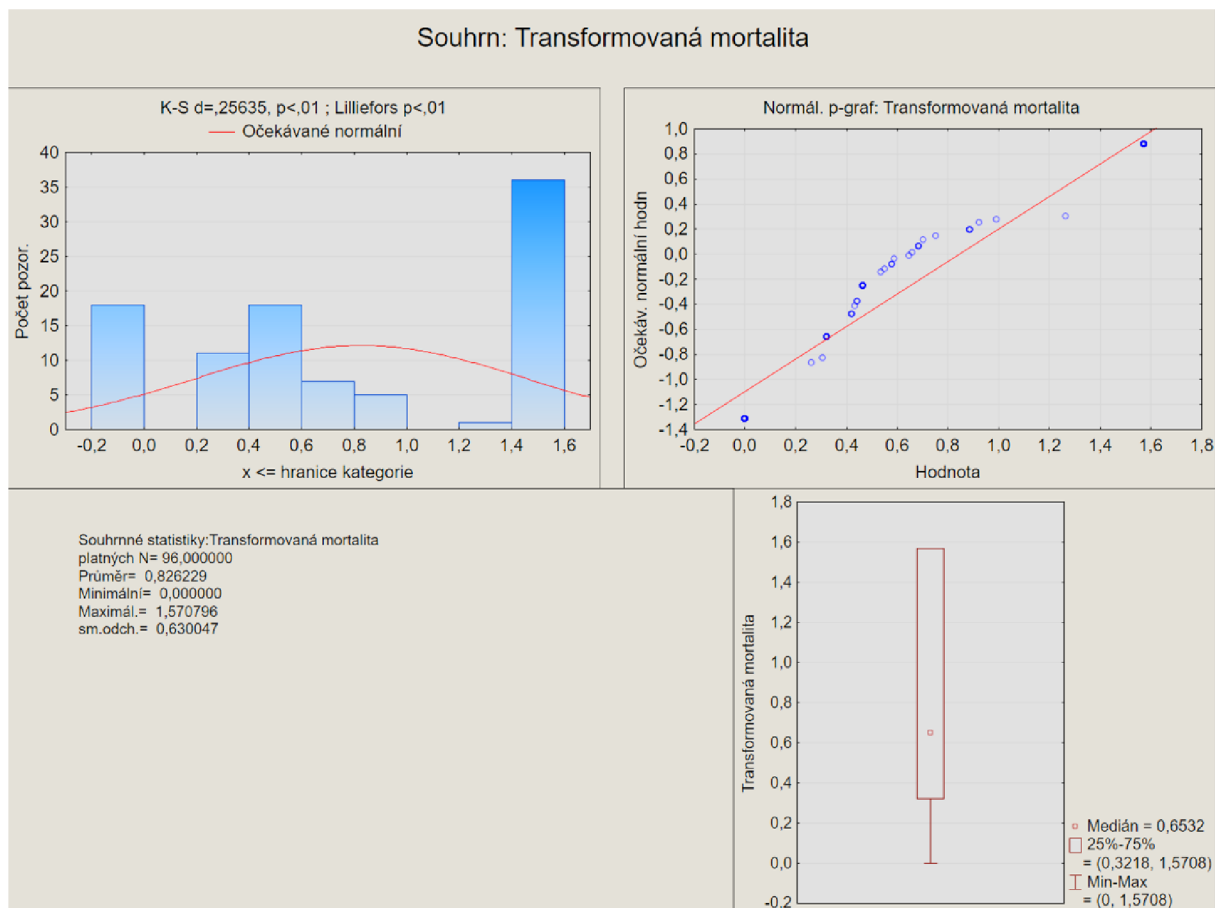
Souhrn: Transformovaná mortalita

K-S d=,25635, p<,01 ; Lilliefors p<,01
Očekávané normální

40
35
30
25
20
15
10
5
0

Počet pozor.

-0,2 0,0 0,2 0,4 0,6 0,8 1,0 1,2 1,4 1,6

x <= hranice kategorie

Normál. p-graf: Transformovaná mortalita

1,0
0,8
0,6
0,4
0,2
0,0
-0,2
-0,4
-0,6
-0,8
-1,0
-1,2
-1,4

Očekáv. normální hodn

-0,2 0,0 0,2 0,4 0,6 0,8 1,0 1,2 1,4 1,6 1,8

Hodnota

Souhrnné statistiky:Transformovaná mortalita
platných N= 96,000000
Průměr= 0,826229
Minimální= 0,000000
Maximál.= 1,570796
sm.odch.= 0,630047

1,8
1,6
1,4
1,2
1,0
0,8
0,6
0,4
0,2
0,0
-0,2

Transformovaná mortalita

Medián = 0,6532
25%-75%
= (0,3218, 1,5708)
Min-Max
= (0, 1,5708)